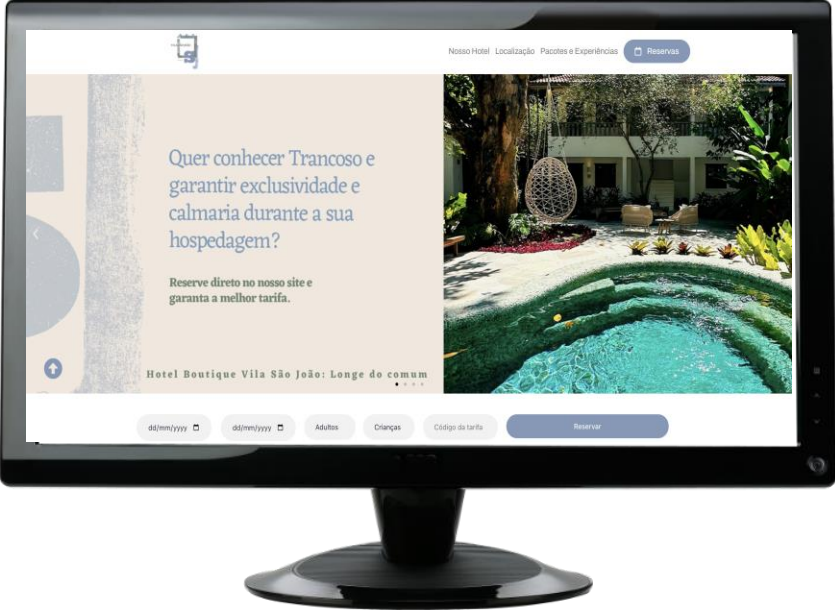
Nosso Hotel Localização Pacotes e Experiências Reservas

Quer conhecer Trancoso e garantir exclusividade e calmaria durante a sua hospedagem?

Reserve direto no nosso site e garanta a melhor tarifa.

Hotel Boutique Vila São João: Longe do comum

dd/mm/yyyy dd/mm/yyyy Adultos Crianças Código da tarifa Reservar